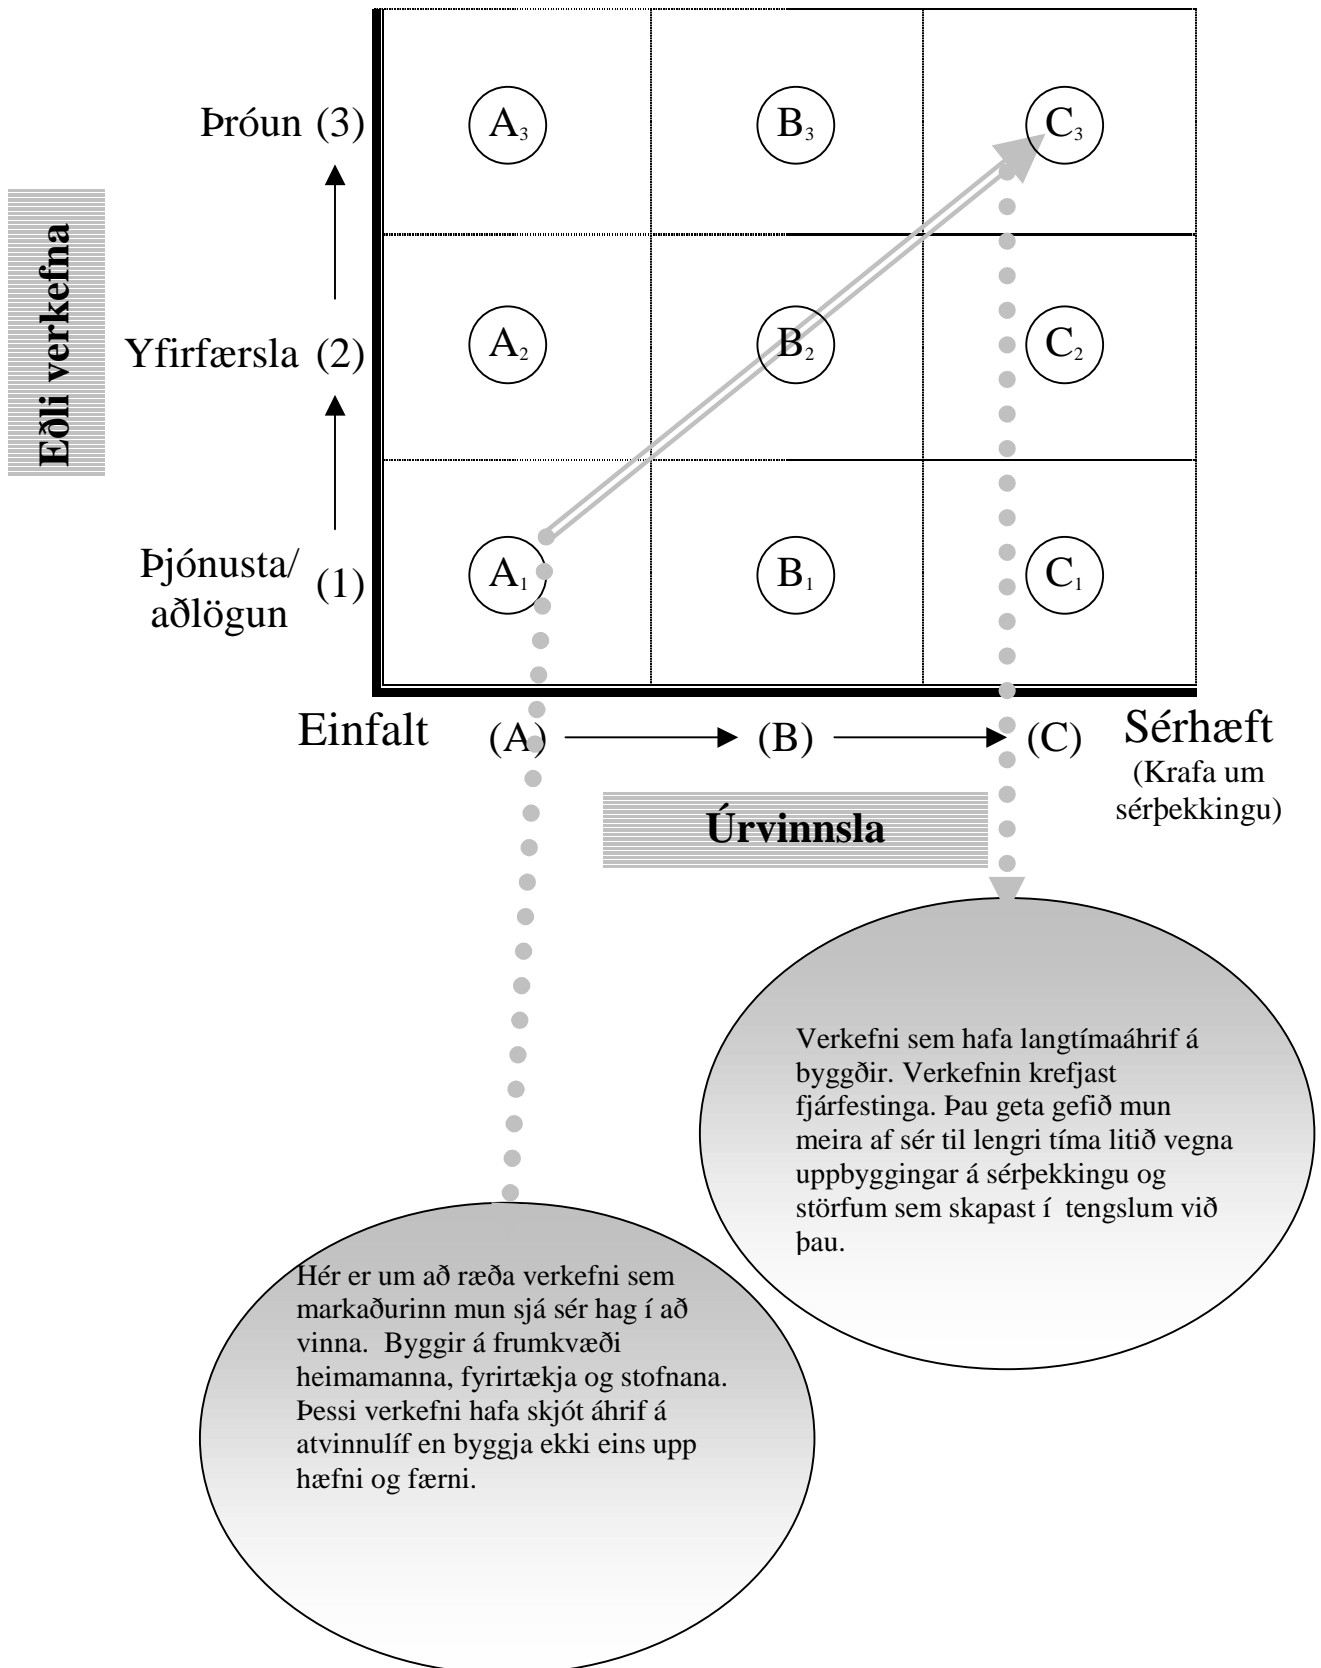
Eðli verkefna

Þróun (3)

Yfirfærsla (2)

Þjónusta/ aðlögun (1)

$A_3$ $B_3$ $C_3$

$A_2$ $B_2$ $C_2$

$A_1$ $B_1$ $C_1$

Einfalt (A) (B) (C) Sérhæft (Krafa um sérþekkingu)

Úrvinnsla

Verkefni sem hafa langtímaáhrif á byggðir. Verkefnin krefjast fjárfestinga. Þau geta gefið mun meira af sér til lengri tíma litið vegna uppbyggingar á sérþekkingu og störfum sem skapast í tengslum við þau.

Hér er um að ræða verkefni sem markaðurinn mun sjá sér hag í að vinna. Byggir á frumkvæði heimamanna, fyrirtækja og stofnana. Þessi verkefni hafa skjót áhrif á atvinnulíf en byggja ekki eins upp hæfni og færni.